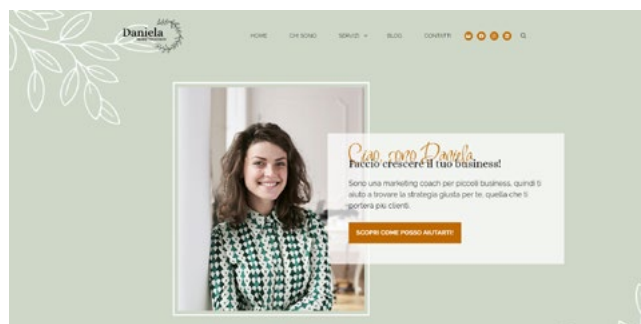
Daniela
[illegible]

HOME CHI SONO SERVIZI BLOG CONTATTI

Ciao, sono Daniela
Faccio crescere il tuo business!

Sono una marketing coach per piccoli business, quindi ti aiuto a trovare la strategia giusta per te, quella che ti porterà più clienti.

SCOPRI COME POSSO AIUTARTI